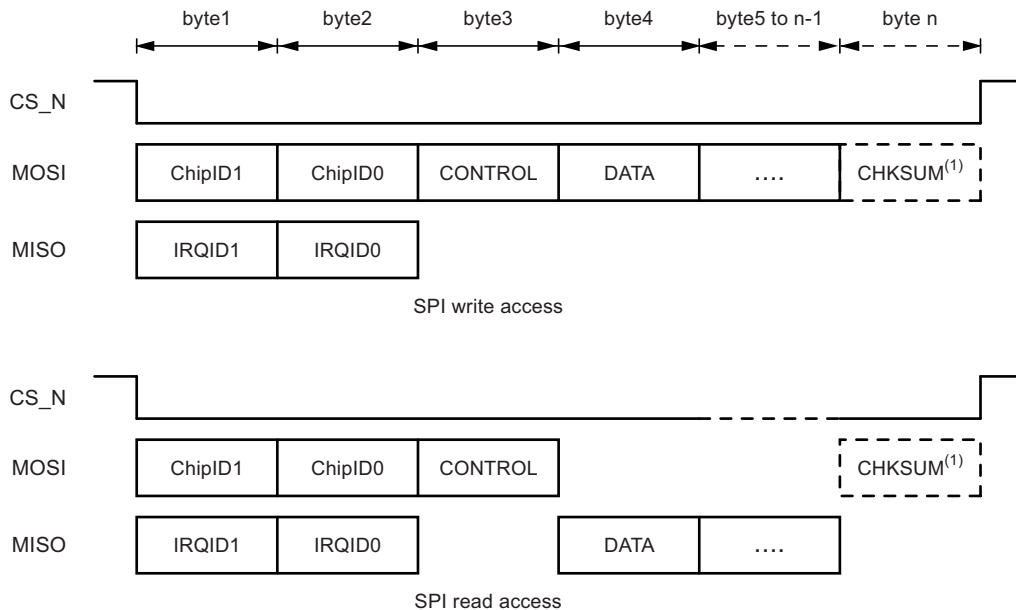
byte1 byte2 byte3 byte4 byte5 to n-1 byte n

CS_N

MOSI ChipID1 ChipID0 CONTROL DATA .... CHKSUM$^{(1)}$

MISO IRQID1 IRQID0

SPI write access

CS_N

MOSI ChipID1 ChipID0 CONTROL CHKSUM$^{(1)}$

MISO IRQID1 IRQID0 DATA ....

SPI read access